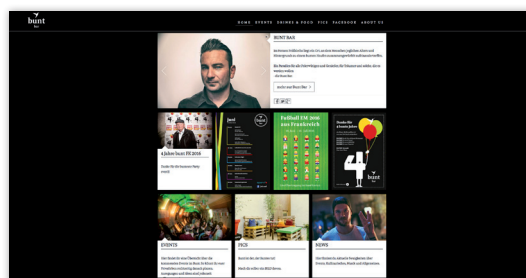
bunt
bar

HOME EVENTS DRINKS & FOOD PICS FACEBOOK ABOUT US

BUNT BAR

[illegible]

mehr aus Bunt Bar >

4 Jahre bunt PR 2016

Danke für die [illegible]

bunt

Fußball EM 2016 aus Frankreich

Danke für 4 bunte Jahre

4 bunt

EVENTS

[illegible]

PICS

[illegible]

NEWS

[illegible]